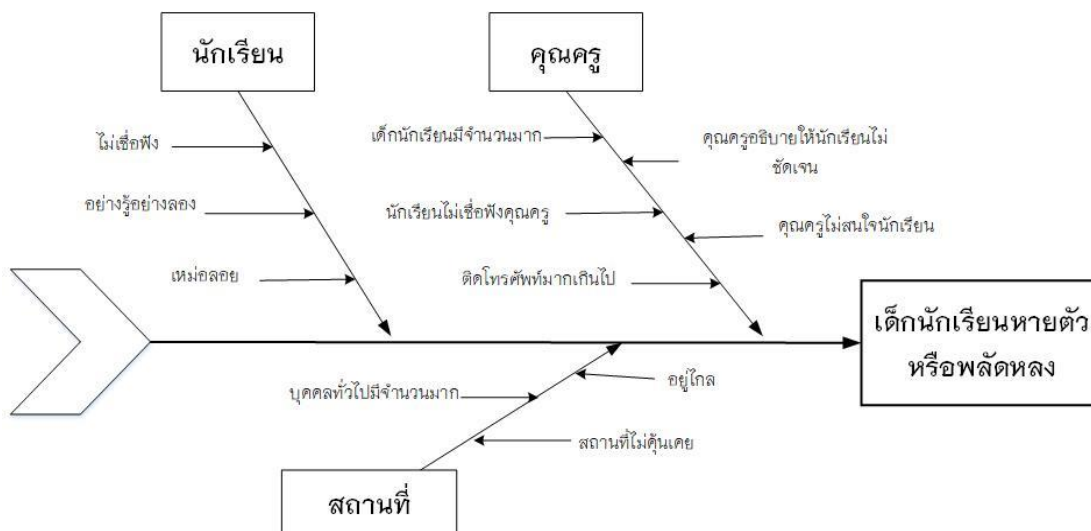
นักเรียน

ไม่เชื่อฟัง

อย่างรู้อย่างลอง

เหม่อลอย

คุณครู

เด็กนักเรียนมีจำนวนมาก

คุณครูอธิบายให้นักเรียนไม่ชัดเจน

นักเรียนไม่เชื่อฟังคุณครู

คุณครูไม่สนใจนักเรียน

ติดโทรศัพท์มากเกินไป

เด็กนักเรียนหายตัวหรือพลัดหลง

บุคคลทั่วไปมีจำนวนมาก

อยู่ไกล

สถานที่ไม่คุ้นเคย

สถานที่